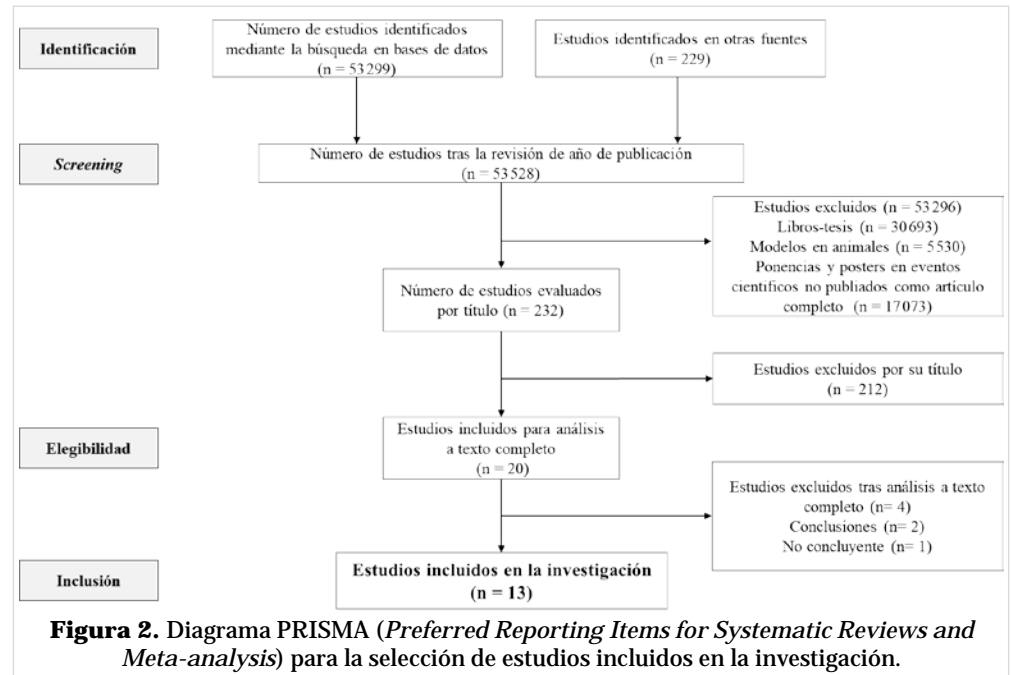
Identificación

Número de estudios identificados mediante la búsqueda en bases de datos (n = 53299)

Estudios identificados en otras fuentes (n = 229)

Screening

Número de estudios tras la revisión de año de publicación (n = 53528)

Estudios excluidos (n = 53296)
Libros-tesis (n = 30693)
Modelos en animales (n = 5530)
Ponencias y posters en eventos científicos no publiados como artículo completo (n = 17073)

Número de estudios evaluados por título (n = 232)

Estudios excluidos por su título (n = 212)

Elegibilidad

Estudios incluidos para análisis a texto completo (n = 20)

Estudios excluidos tras análisis a texto completo (n= 4)
Conclusiones (n= 2)
No concluyente (n= 1)

Inclusión

Estudios incluidos en la investigación (n = 13)

Figura 2. Diagrama PRISMA (Preferred Reporting Items for Systematic Reviews and Meta-analysis) para la selección de estudios incluidos en la investigación.